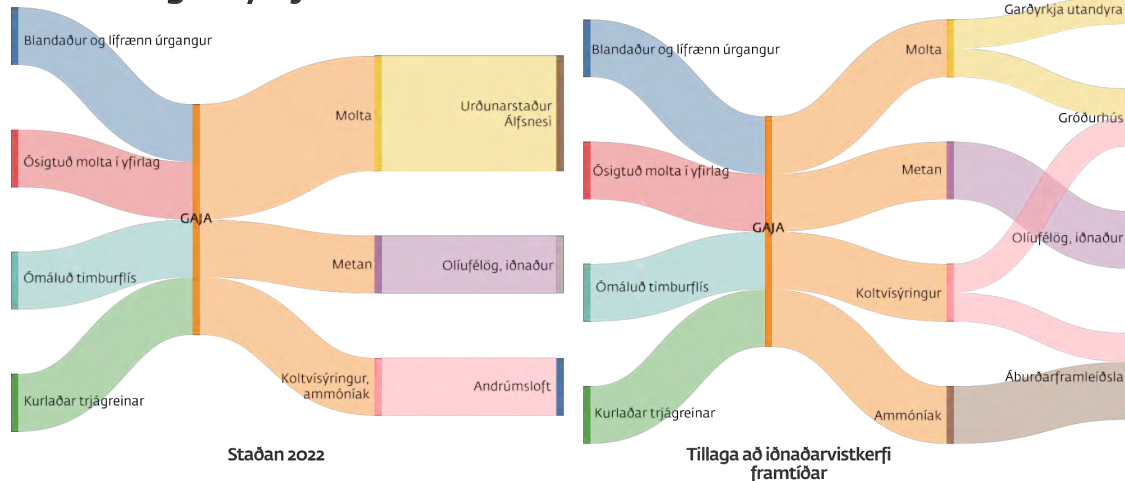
Blandaður og lífrænn úrgangur

Ósigtuð molta í yfirlag

GAJA

Ómáluð timburflís

Kurlaðar trjágreinar

Molta

Urðunarstaður Álfsnesi

Metan

Olíufélög, iðnaður

Koltvísýringur, ammóníak

Andrúmsloft

Staðan 2022

Blandaður og lífrænn úrgangur

Ósigtuð molta í yfirlag

GAJA

Ómáluð timburflís

Kurlaðar trjágreinar

Molta

Metan

Koltvísýringur

Ammóníak

Garðyrkja utandyra

Gróðurhús

Olíufélög, iðnaður

Áburðarframleiðsla

Tillaga að iðnaðarvistkerfi framtíðar